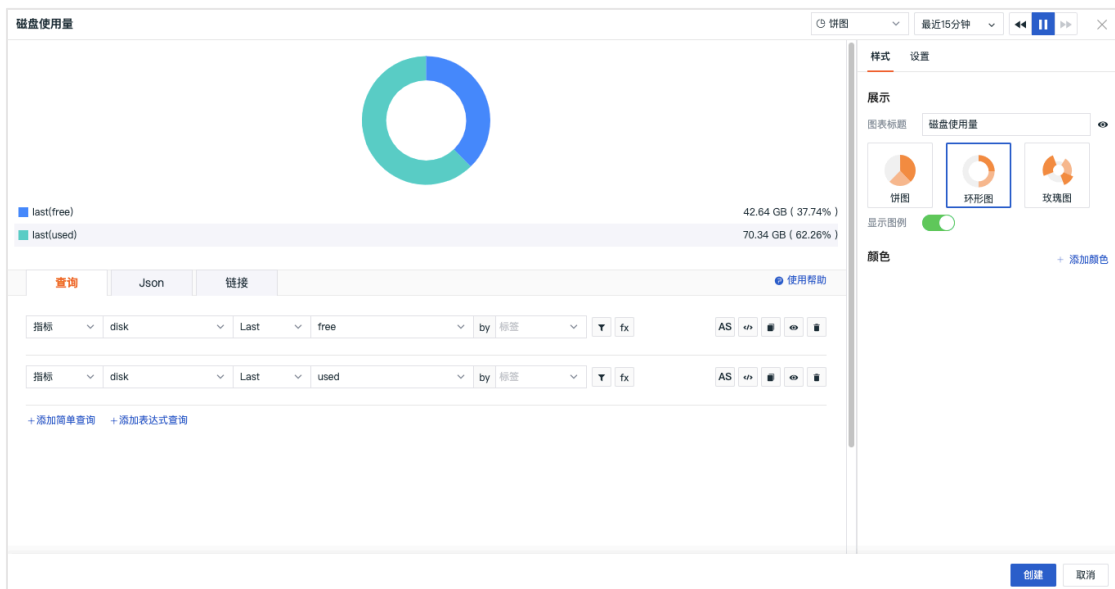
磁盘使用量

饼图 最近15分钟

last(free) 42.64 GB ( 37.74% )
last(used) 70.34 GB ( 62.26% )

查询 Json 链接 使用帮助

指标 disk Last free by 标签 fx AS

指标 disk Last used by 标签 fx AS

+添加简单查询 +添加表达式查询

样式 设置

展示

图表标题 磁盘使用量

饼图 环形图 玫瑰图

显示图例

颜色 + 添加颜色

创建 取消